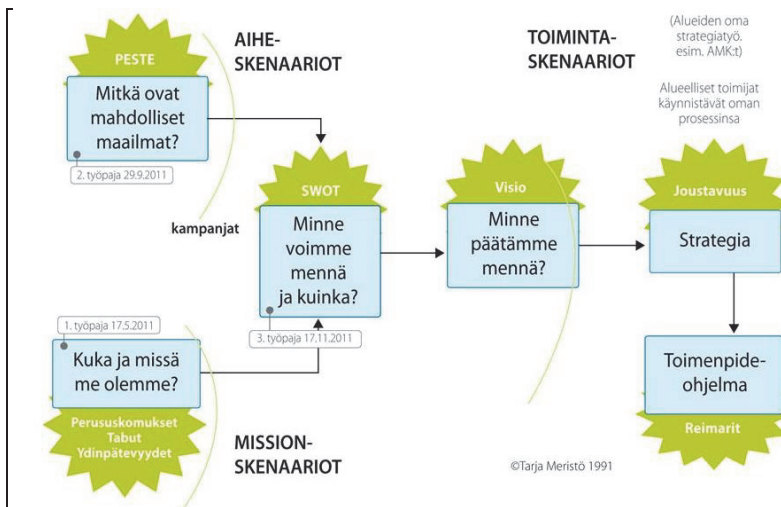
PESTE

Mitkä ovat mahdolliset maailmat?

2. työpaja 29.9.2011

AIHE-SKENAARIOT

TOIMINTA-SKENAARIOT

(Alueiden oma strategiatyö. esim. AMK:t)

Alueelliset toimijat käynnistävät oman prosessinsa

kampanjat

SWOT

Minne voimme mennä ja kuinka?

Visio

Minne päätämme mennä?

Joustavuus

Strategia

1. työpaja 17.5.2011

3. työpaja 17.11.2011

Kuka ja missä me olemme?

Perususkomukset
Tabut
Ydinpätevyydet

MISSION-SKENAARIOT

Toimenpide-ohjelma

Reimarit

©Tarja Meristö 1991